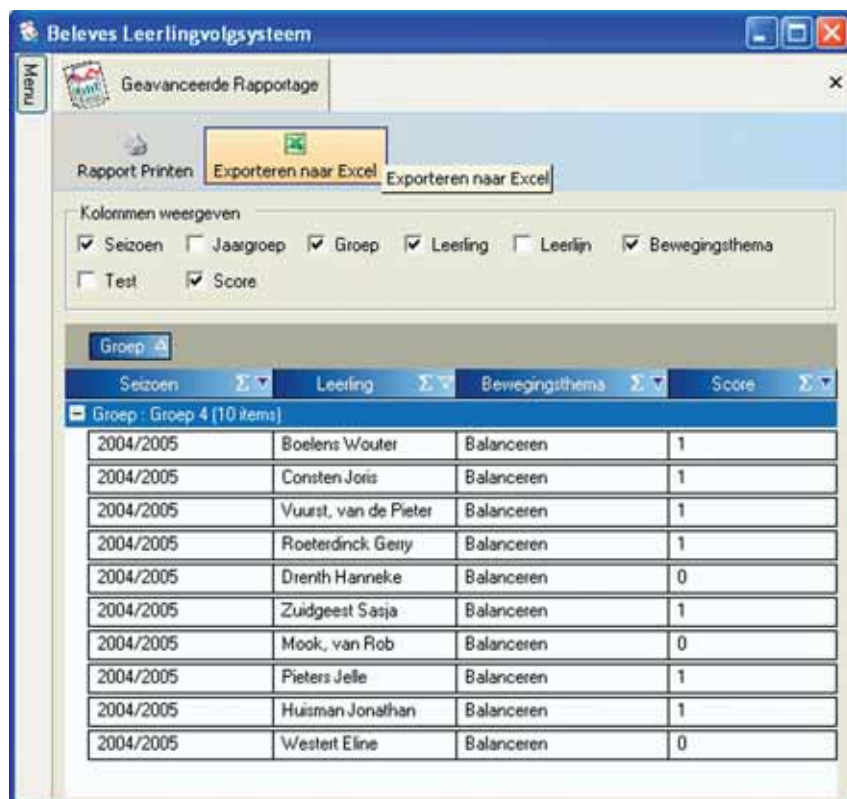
Beleves Leerlingvolgsysteem

Menu

Geavanceerde Rapportage

×

Rapport Printen

Exporteren naar Excel

Exporteren naar Excel

Kolommen weergeven

Seizoen Jaargroep Groep Leerling Leerlijn Bewegingsthema

Test Score

Groep

| Seizoen | Leerling | Bewegingsthema | Score |
|---|---|---|---|
| Groep : Groep 4 (10 items) | | | |
| 2004/2005 | Boelens Wouter | Balanceren | 1 |
| 2004/2005 | Consten Joris | Balanceren | 1 |
| 2004/2005 | Vuurst, van de Pieter | Balanceren | 1 |
| 2004/2005 | Roeterdinck Gerry | Balanceren | 1 |
| 2004/2005 | Drenth Hanneke | Balanceren | 0 |
| 2004/2005 | Zuidgeest Sasja | Balanceren | 1 |
| 2004/2005 | Mook, van Rob | Balanceren | 0 |
| 2004/2005 | Pieters Jelle | Balanceren | 1 |
| 2004/2005 | Huisman Jonathan | Balanceren | 1 |
| 2004/2005 | Westert Eline | Balanceren | 0 |